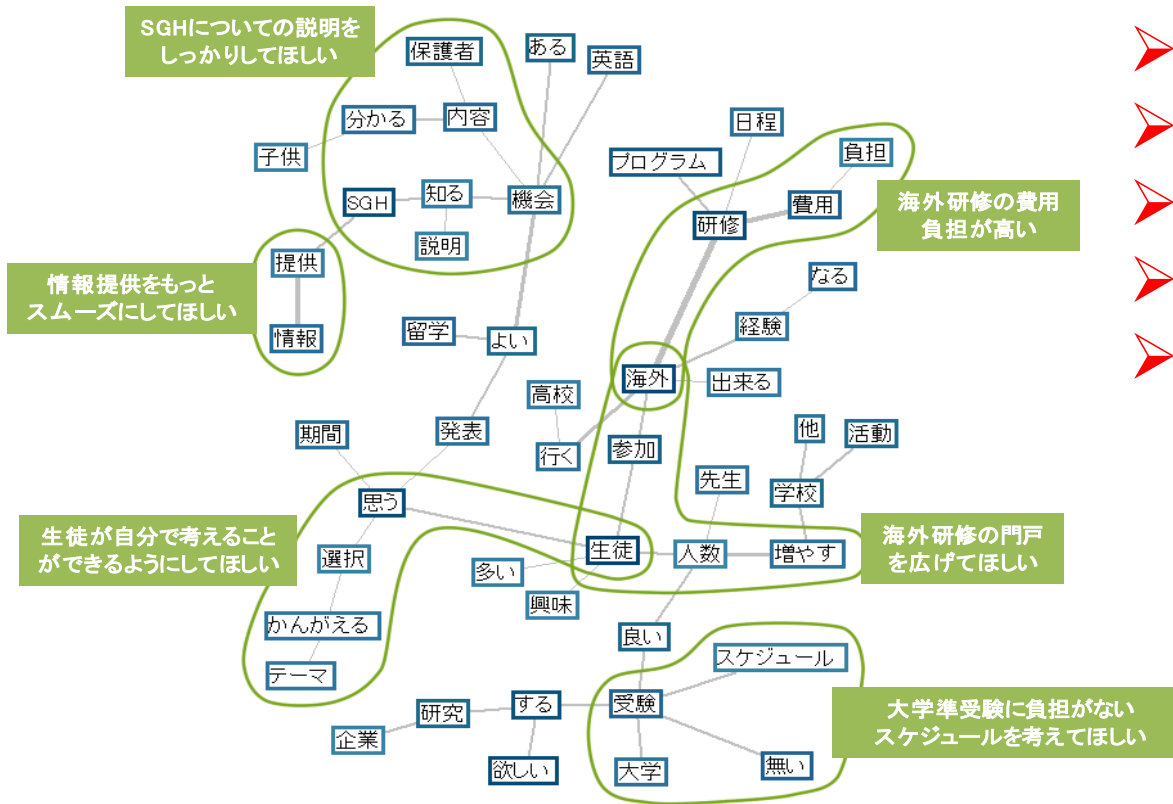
SGHについての説明をしっかりしてほしい

保護者
ある
英語
分かる
内容
子供
SGH
知る
機会
説明
提供
情報

情報提供をもっとスムーズにしてほしい

日程
プログラム
負担
研修
費用

海外研修の費用負担が高い

なる
経験
留学
よい
海外
出来る
高校
期間
発表
行く
参加
他
活動
先生
学校
思う
生徒
人数
増やす

海外研修の門戸を広げてほしい

生徒が自分で考えることができるようにしてほしい

選択
多い
興味
かんがえる
良い
スケジュール
テーマ
受験
研究
する
企業

大学準受験に負担がないスケジュールを考えてほしい

無い
欲しい
大学